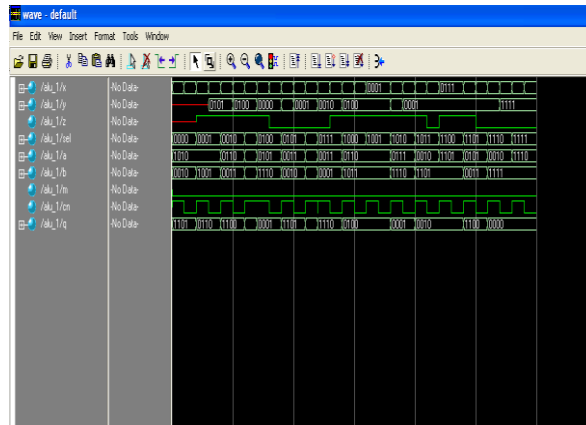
wave - default

File Edit View Insert Format Tools Window

/alu_1/x -No Data- 0001 0111
/alu_1/y -No Data- 0101 0100 0000 0001 0010 0100 0001 1111
/alu_1/z -No Data-
/alu_1/sel -No Data- 0000 0001 0010 0100 0101 0111 1000 1001 1010 1011 1100 1101 1110 1111
/alu_1/a -No Data- 1010 0110 0101 0011 0011 0110 0111 0010 1101 0101 0010 0110
/alu_1/b -No Data- 0010 1001 0011 1110 0010 0001 1011 1110 1101 0011 1111
/alu_1/m -No Data-
/alu_1/cn -No Data-
/alu_1/q -No Data- 1101 0110 1100 0001 1101 1110 0100 0001 1010 1100 0000